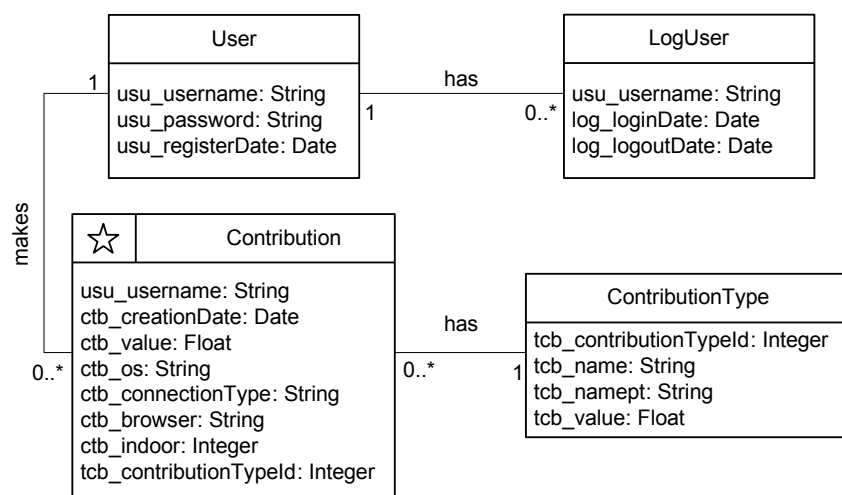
User

usu_username: String
usu_password: String
usu_registerDate: Date

LogUser

usu_username: String
log_loginDate: Date
log_logoutDate: Date

has

1

1

0..*

makes

☆

Contribution

usu_username: String
ctb_creationDate: Date
ctb_value: Float
ctb_os: String
ctb_connectionType: String
ctb_browser: String
ctb_indoor: Integer
tcb_contributionTypeId: Integer

0..*

has

0..*

1

ContributionType

tcb_contributionTypeId: Integer
tcb_name: String
tcb_namept: String
tcb_value: Float